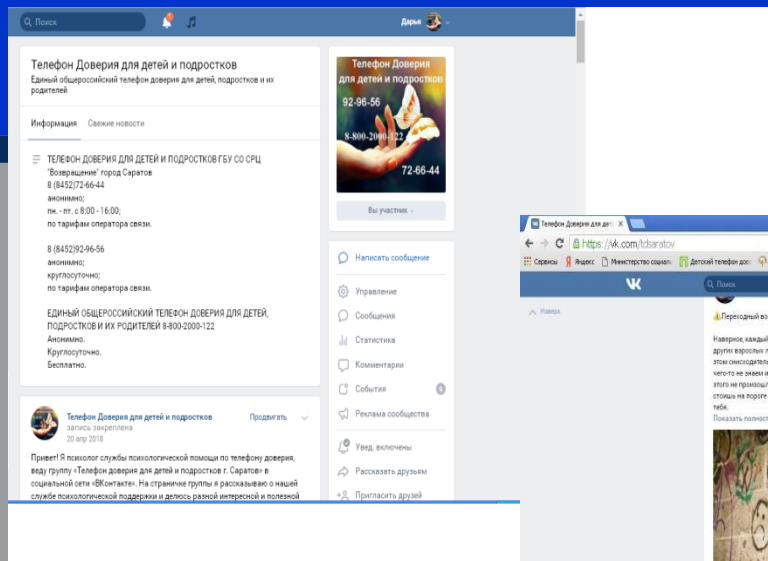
Поиск

Дарья

Телефон Доверия для детей и подростков
Единый общероссийский телефон доверия для детей, подростков и их родителей

Информация Свежие новости

ТЕЛЕФОН ДОВЕРИЯ ДЛЯ ДЕТЕЙ И ПОДРОСТКОВ ГБУ СО СРЦ "Возвращение" город Саратов
8 (8452)72-66-44
анонимно;
пн. - пт. с 8:00 - 16:00;
по тарифам оператора связи.

8 (8452)92-96-56
анонимно;
круглосуточно;
по тарифам оператора связи.

ЕДИНЫЙ ОБЩЕРОССИЙСКИЙ ТЕЛЕФОН ДОВЕРИЯ ДЛЯ ДЕТЕЙ, ПОДРОСТКОВ И ИХ РОДИТЕЛЕЙ 8-800-2000-122
Анонимно.
Круглосуточно.
Бесплатно.

Телефон Доверия для детей и подростков
92-96-56
8-800-2000-122
72-66-44

Вы участник

Написать сообщение
Управление
Сообщения
Статистика
Комментарии
События
Реклама сообщества
Увед. включены
Рассказать друзьям
Пригласить друзей

Телефон Доверия для детей и подростков
запись закреплена
20 апр 2018
Продвигать

Привет! Я психолог службы психологической помощи по телефону доверия, веду группу «Телефон доверия для детей и подростков г. Саратов» в социальной сети «ВКонтакте». На страничке группы я рассказываю о нашей службе психологической поддержки и делюсь разной интересной и полезной

Телефон Доверия для дет
https://vk.com/tdsaratov
Сервисы Яндекс Министерство социал Детский телефон дов
Поиск
Назад
Переходный во
Наверное, каждый других взрослых л этом снисходител чего-то не знаем и этого не произошл стоишь на пороге тебя.
Показать полност